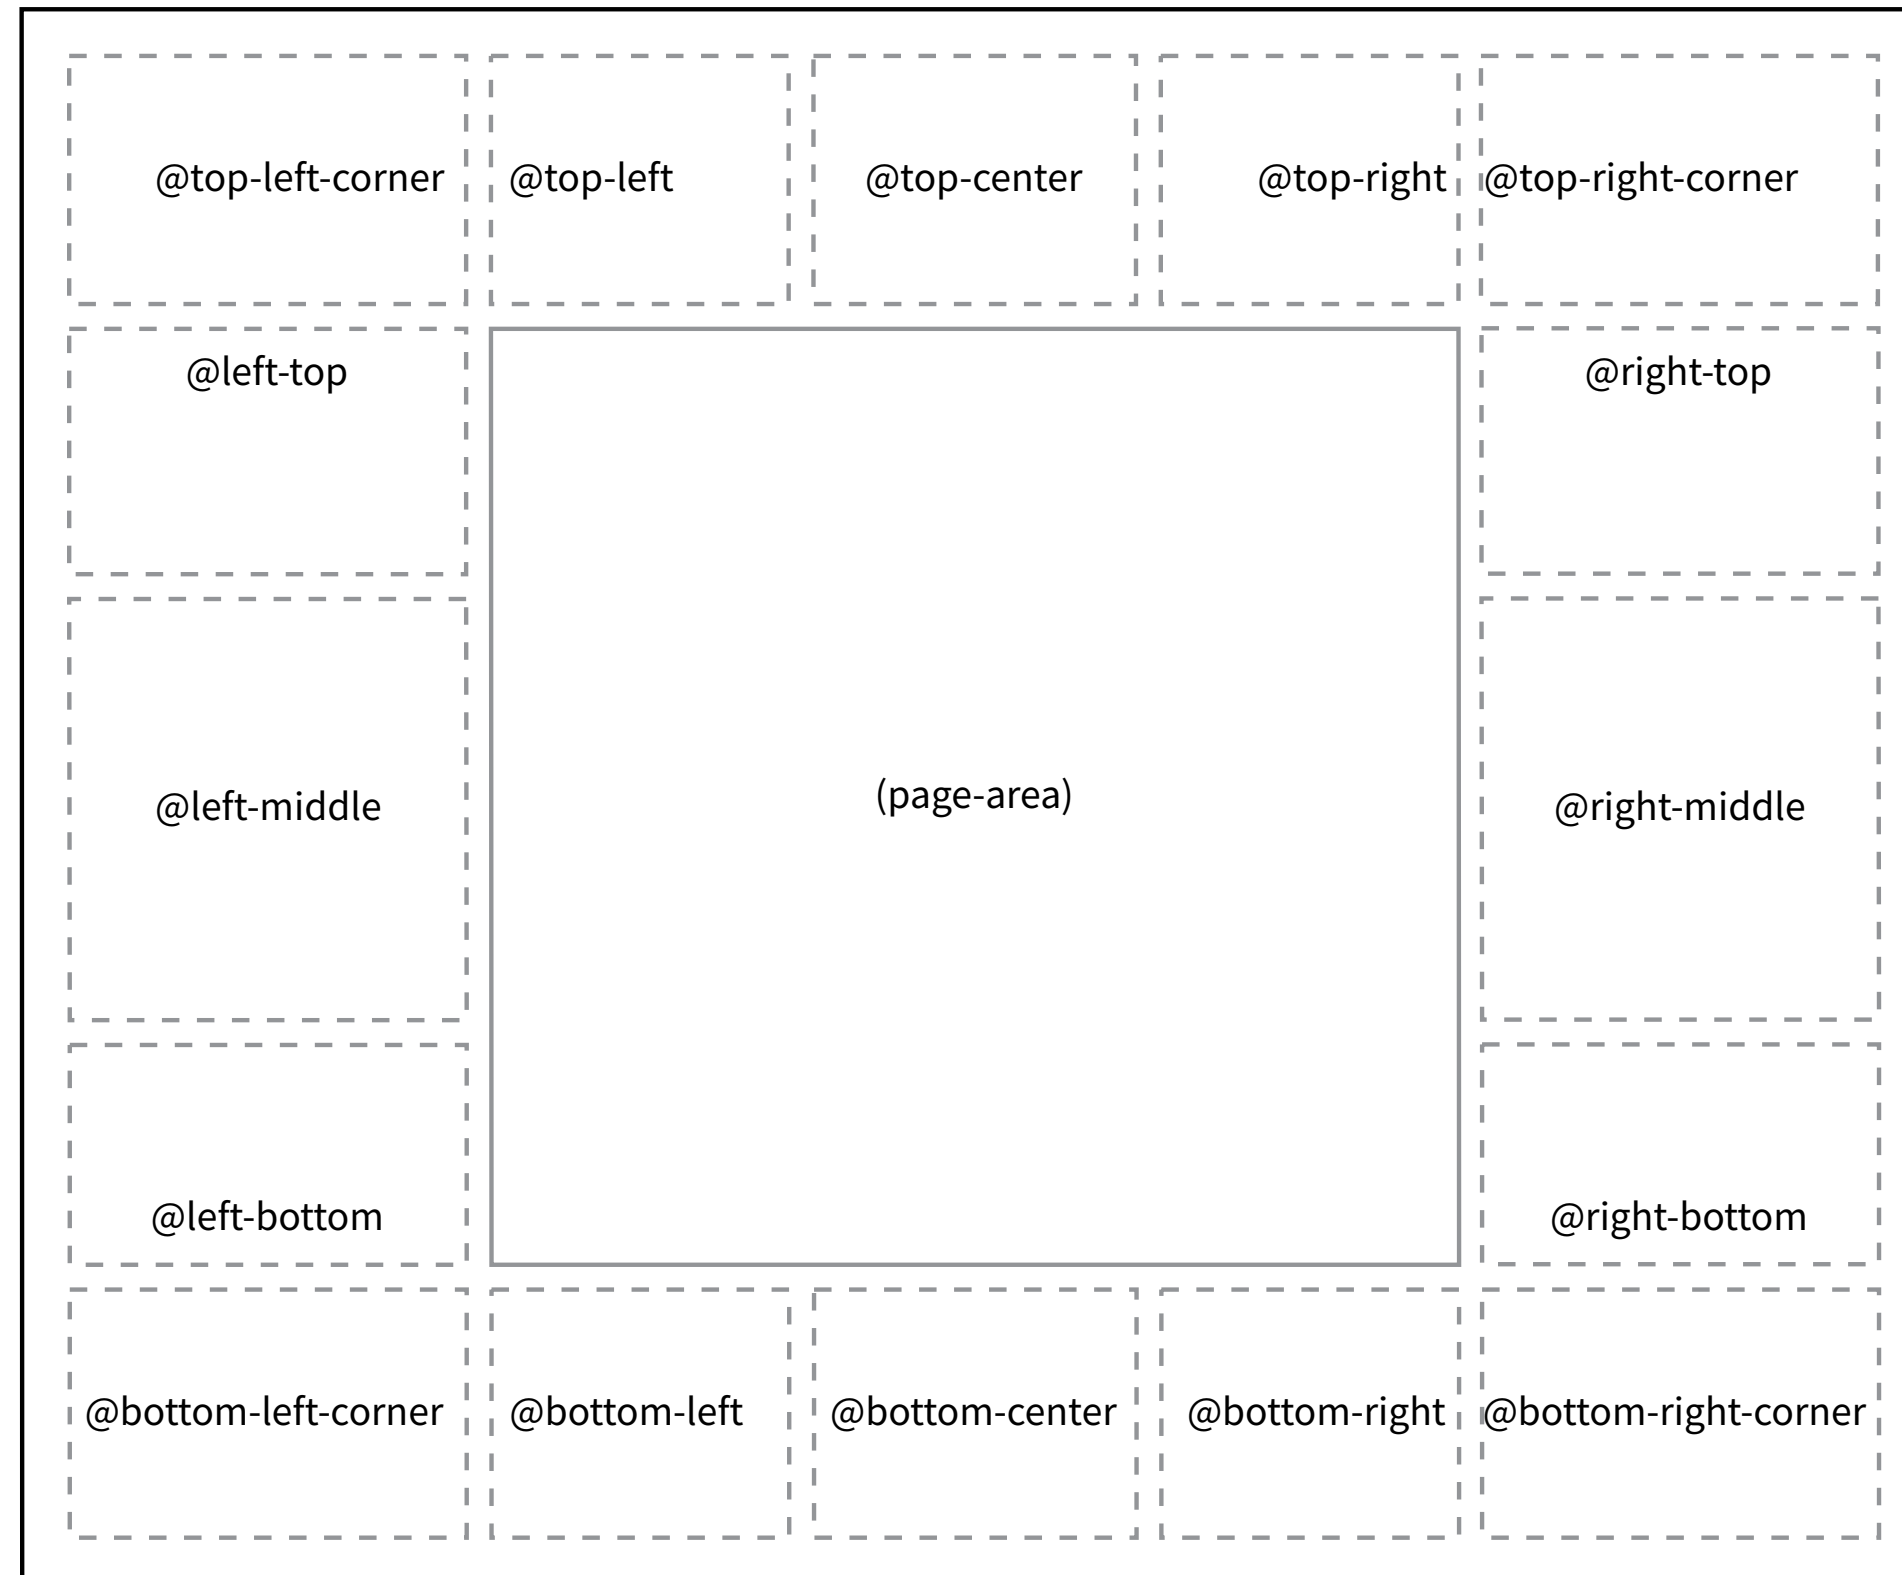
@top-left-corner
@top-left
@top-center
@top-right
@top-right-corner
@left-top
@right-top
@left-middle
(page-area)
@right-middle
@left-bottom
@right-bottom
@bottom-left-corner
@bottom-left
@bottom-center
@bottom-right
@bottom-right-corner